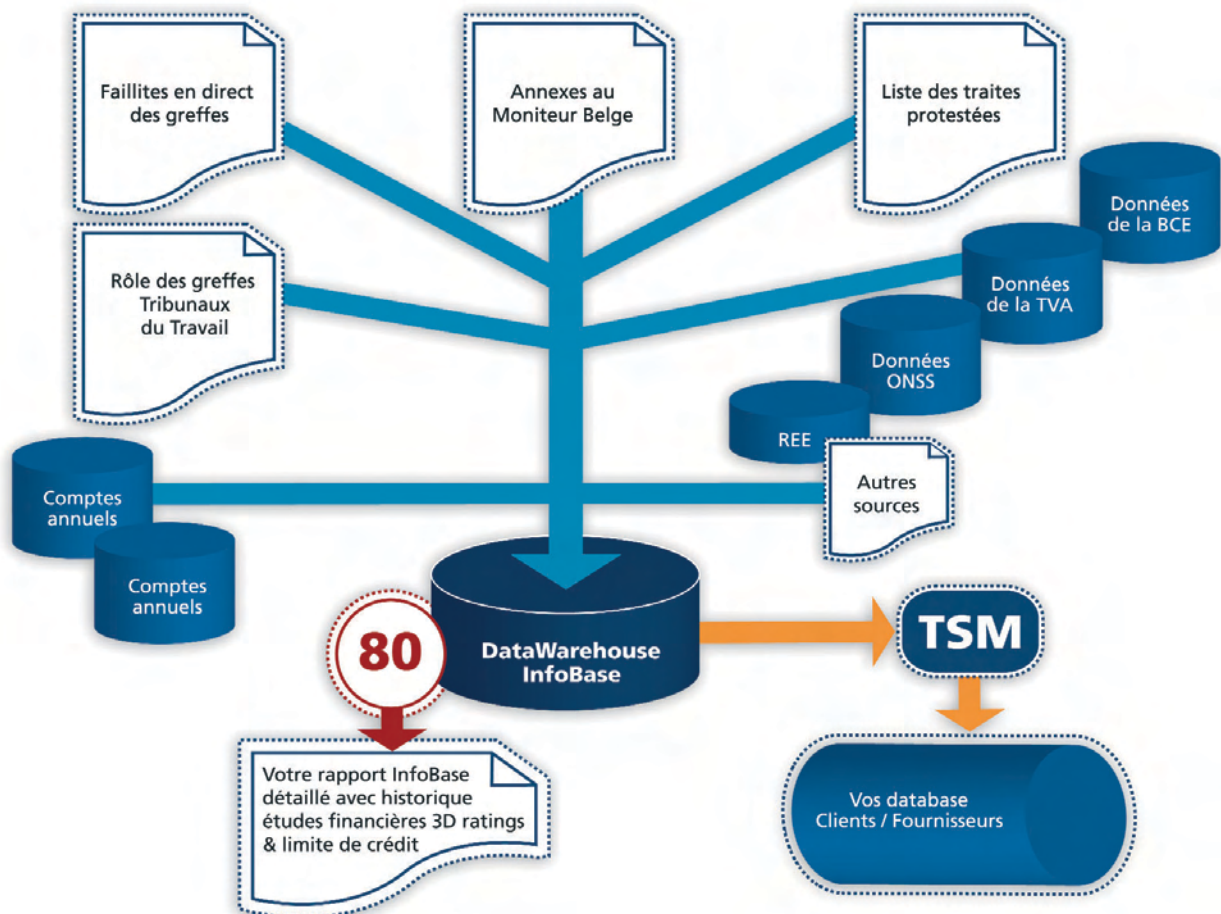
Faillites en direct des greffes

Annexes au Moniteur Belge

Liste des traites protestées

Données de la BCE

Rôle des greffes Tribunaux du Travail

Données de la TVA

Données ONSS

REE

Autres sources

Comptes annuels

Comptes annuels

DataWarehouse InfoBase

80

TSM

Votre rapport InfoBase détaillé avec historique études financières 3D ratings & limite de crédit

Vos database Clients / Fournisseurs